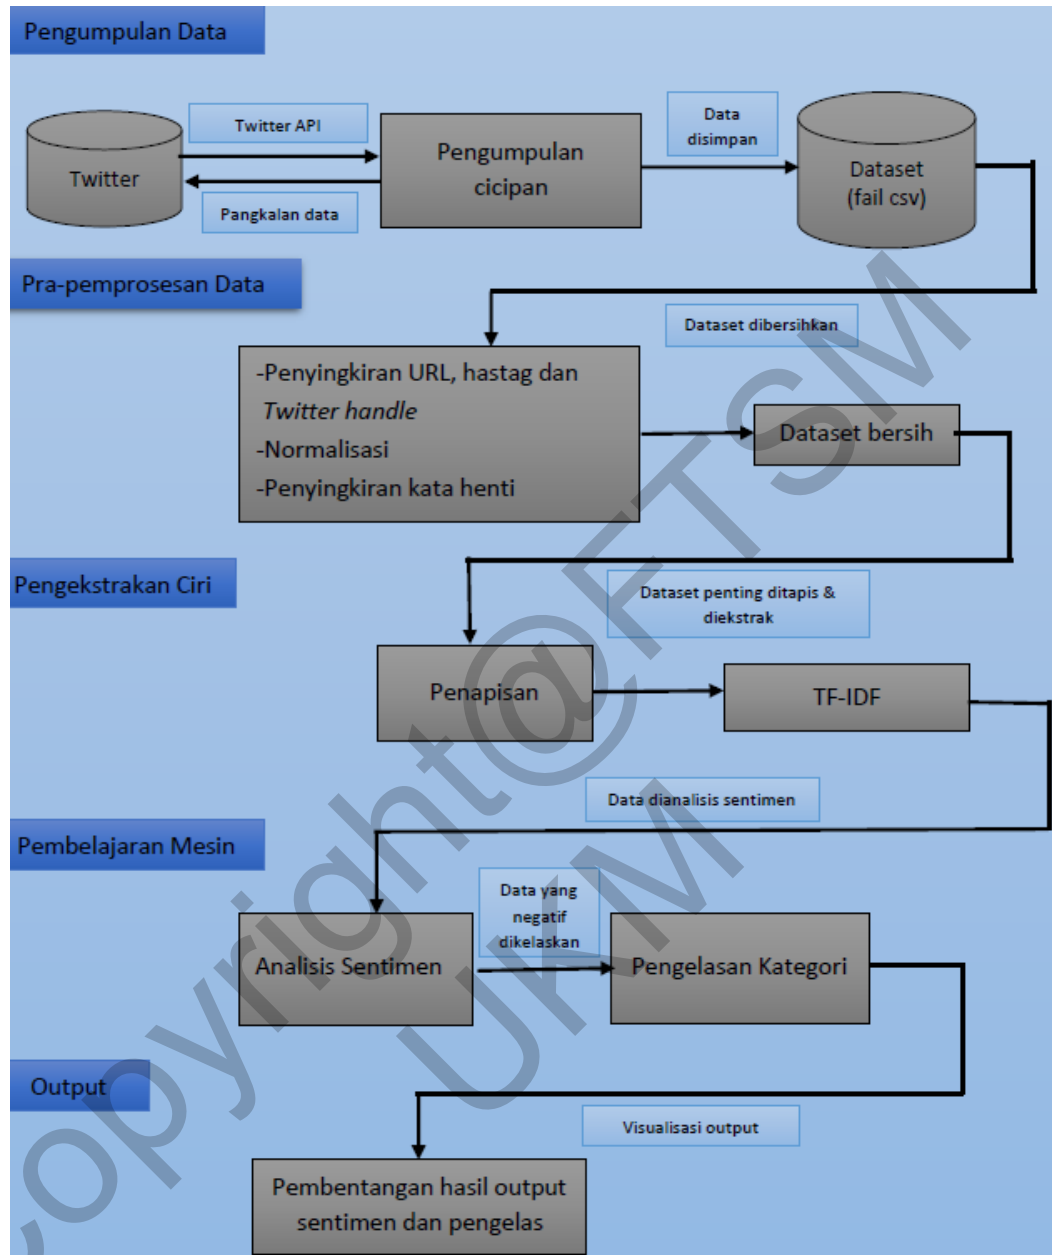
Pengumpulan Data

Twitter API

Twitter

Pangkalan data

Pengumpulan cicipan

Data disimpan

Dataset (fail csv)

Pra-pemprosesan Data

Dataset dibersihkan

-Penyingkiran URL, hastag dan *Twitter handle*
-Normalisasi
-Penyingkiran kata henti

Dataset bersih

Pengekstrakan Ciri

Dataset penting ditapis & diekstrak

Penapisan

TF-IDF

Data dianalisis sentimen

Pembelajaran Mesin

Data yang negatif dikelaskan

Analisis Sentimen

Pengelasan Kategori

Output

Visualisasi output

Pembentangan hasil output sentimen dan pengelas

copyright@FTSM UKM